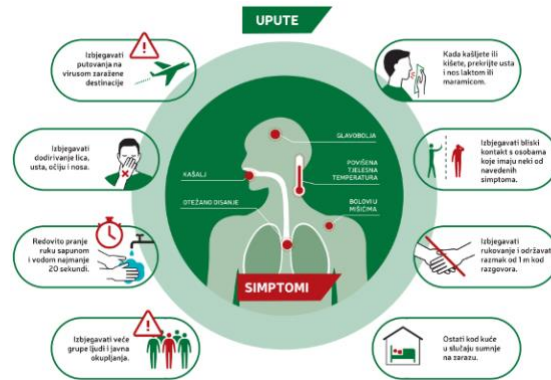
UPUTE

Izbjegavati putovanja na virusom zaražene destinacije

Izbjegavati dodirivanje lica, usta, očiju i nosa.

Redovito pranje ruku sapunom i vodom najmanje 20 sekundi.

Izbjegavati veće grupe ljudi i javna okupljanja.

Kada kašljete ili kišete, prekrijte usta i nos laktom ili maramicom.

Izbjegavati bliski kontakt s osobama koje imaju neki od navedenih simptoma.

Izbjegavati rukovanje i održavati razmak od 1 m kod razgovora.

Ostati kod kuće u slučaju sumnje na zarazu.

GLAVOBOLJA

KAŠALJ

POVIŠENA TJELESNA TEMPERATURA

OTEŽANO DISANJE

BOLOVI U MIŠIĆIMA

SIMPTOMI